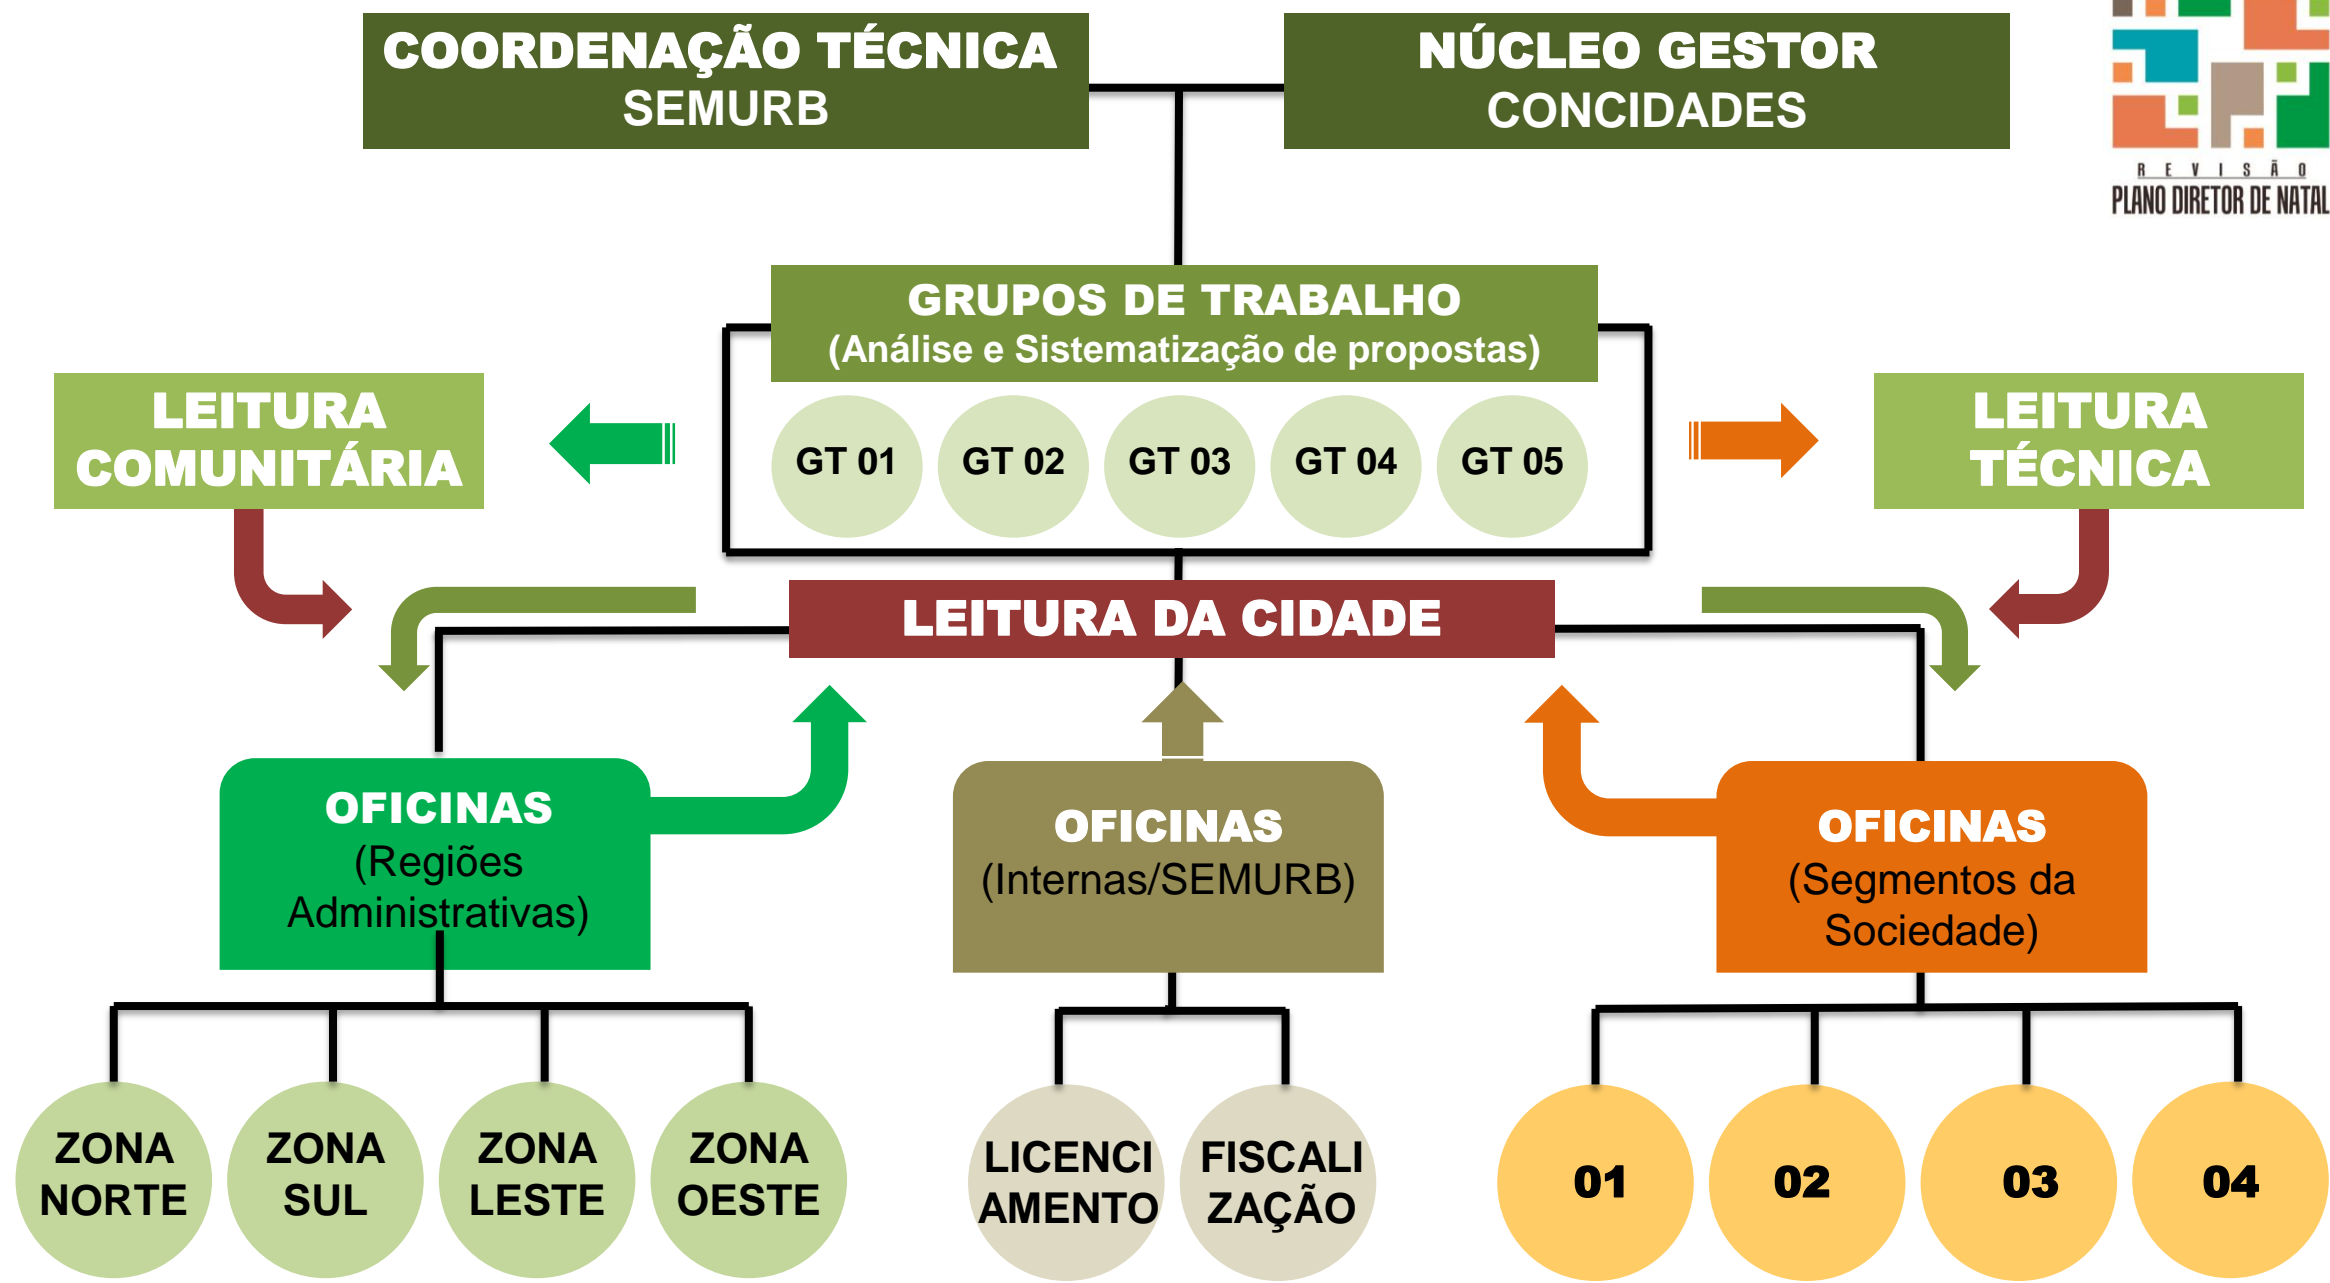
COORDENAÇÃO TÉCNICA
SEMURB

NÚCLEO GESTOR
CONCIDADES

REVISÃO
PLANO DIRETOR DE NATAL

GRUPOS DE TRABALHO
(Análise e Sistematização de propostas)

GT 01
GT 02
GT 03
GT 04
GT 05

LEITURA COMUNITÁRIA

LEITURA TÉCNICA

LEITURA DA CIDADE

OFICINAS
(Regiões Administrativas)

OFICINAS
(Internas/SEMURB)

OFICINAS
(Segmentos da Sociedade)

ZONA NORTE
ZONA SUL
ZONA LESTE
ZONA OESTE

LICENCI AMENTO
FISCALI ZAÇÃO

01
02
03
04